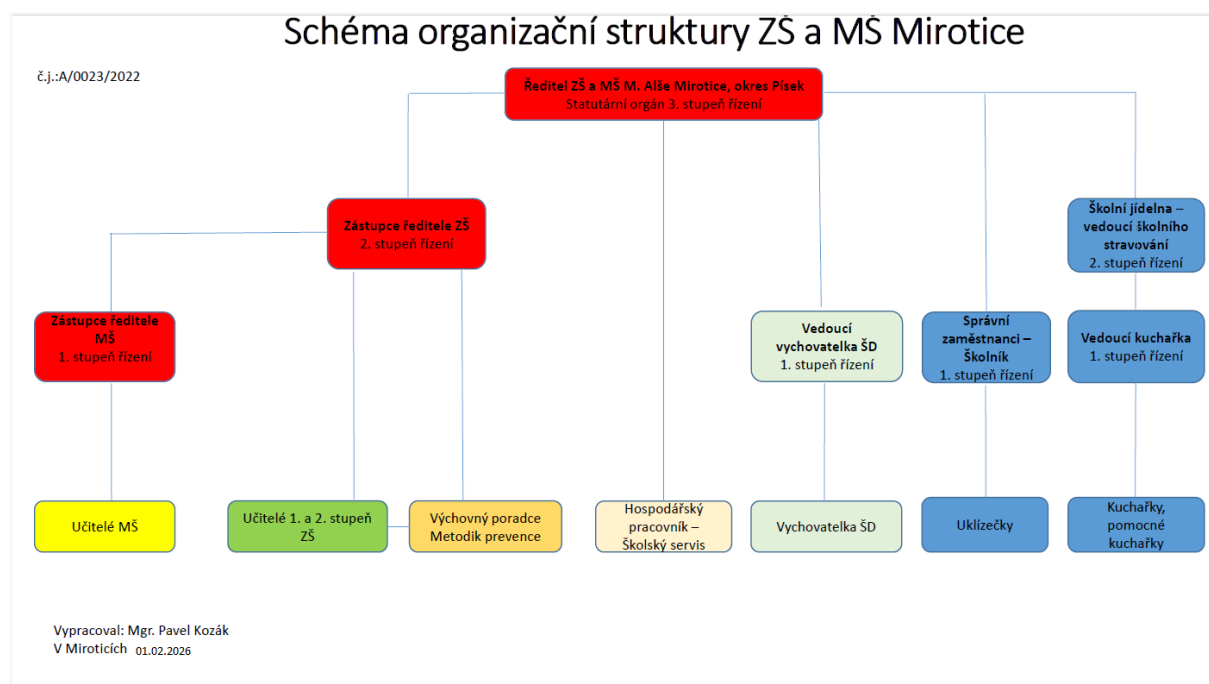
Schéma organizační struktury ZŠ a MŠ Mirotice

č.j.:A/0023/2022

Ředitel ZŠ a MŠ M. Alše Mirotice, okres Písek
Statutární orgán 3. stupeň řízení

Zástupce ředitele ZŠ
2. stupeň řízení

Školní jídelna – vedoucí školního stravování
2. stupeň řízení

Zástupce ředitele MŠ
1. stupeň řízení

Vedoucí vychovatelka ŠD
1. stupeň řízení

Správní zaměstnanci – Školník
1. stupeň řízení

Vedoucí kuchařka
1. stupeň řízení

Učitelé MŠ

Učitelé 1. a 2. stupeň ZŠ

Výchovný poradce
Metodik prevence

Hospodářský pracovník – Školský servis

Vychovatelka ŠD

Uklízečky

Kuchařky, pomocné kuchařky

Vypracoval: Mgr. Pavel Kozák
V Miroticích 01.02.2026